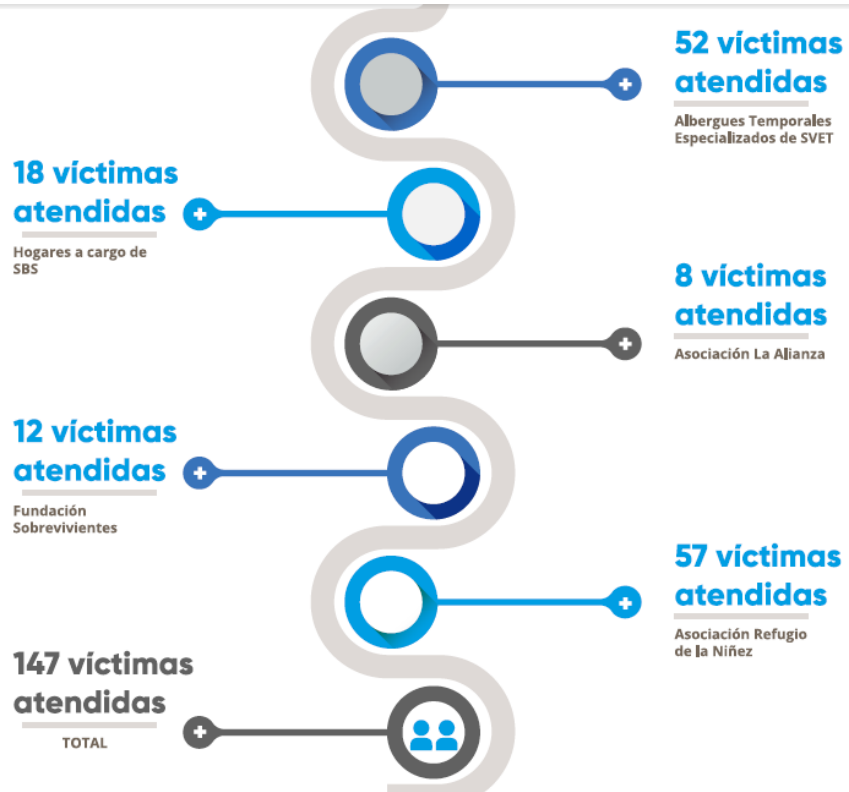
52 víctimas atendidas

Albergues Temporales Especializados de SVET

18 víctimas atendidas

Hogares a cargo de SBS

8 víctimas atendidas

Asociación La Alianza

12 víctimas atendidas

Fundación Sobrevivientes

57 víctimas atendidas

Asociación Refugio de la Niñez

147 víctimas atendidas

TOTAL